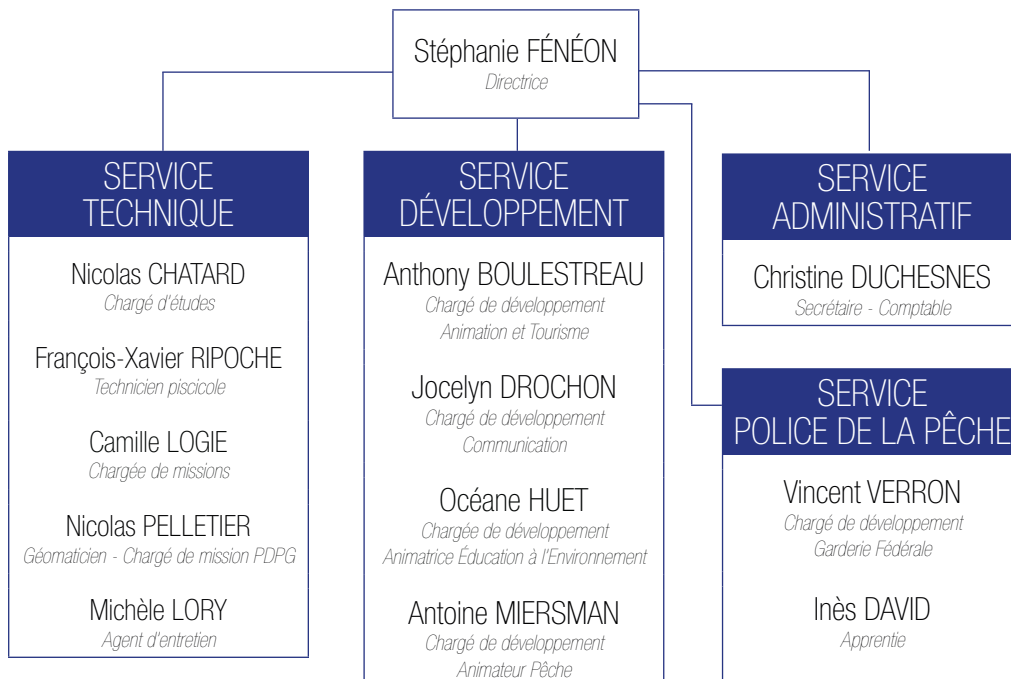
Stéphanie FÉNÉON
Directrice

SERVICE TECHNIQUE

Nicolas CHATARD
Chargé d'études

François-Xavier RIPOCHE
Technicien piscicole

Camille LOGIE
Chargée de missions

Nicolas PELLETIER
Géomaticien - Chargé de mission PDPG

Michèle LORY
Agent d'entretien

SERVICE DÉVELOPPEMENT

Anthony BOULESTREAU
Chargé de développement
Animation et Tourisme

Jocelyn DROCHON
Chargé de développement
Communication

Océane HUET
Chargée de développement
Animatrice Éducation à l'Environnement

Antoine MIERSMAN
Chargé de développement
Animateur Pêche

SERVICE ADMINISTRATIF

Christine DUCHESNES
Secrétaire - Comptable

SERVICE POLICE DE LA PÊCHE

Vincent VERRON
Chargé de développement
Garderie Fédérale

Inès DAVID
Apprentie